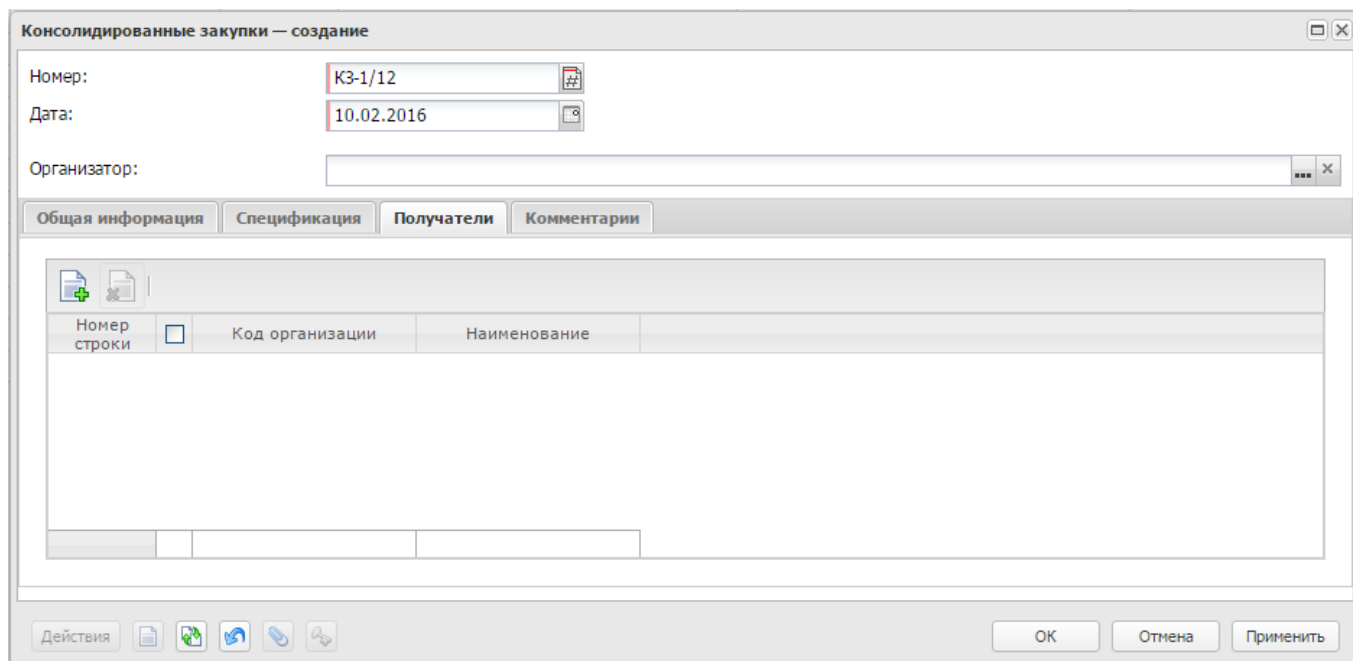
Консолидированные закупки — создание

Номер: КЗ-1/12

Дата: 10.02.2016

Организатор:

Общая информация | Спецификация | Получатели | Комментарии

| Номер строки | | Код организации | Наименование |
|---|---|---|---|

Действия

OK | Отмена | Применить